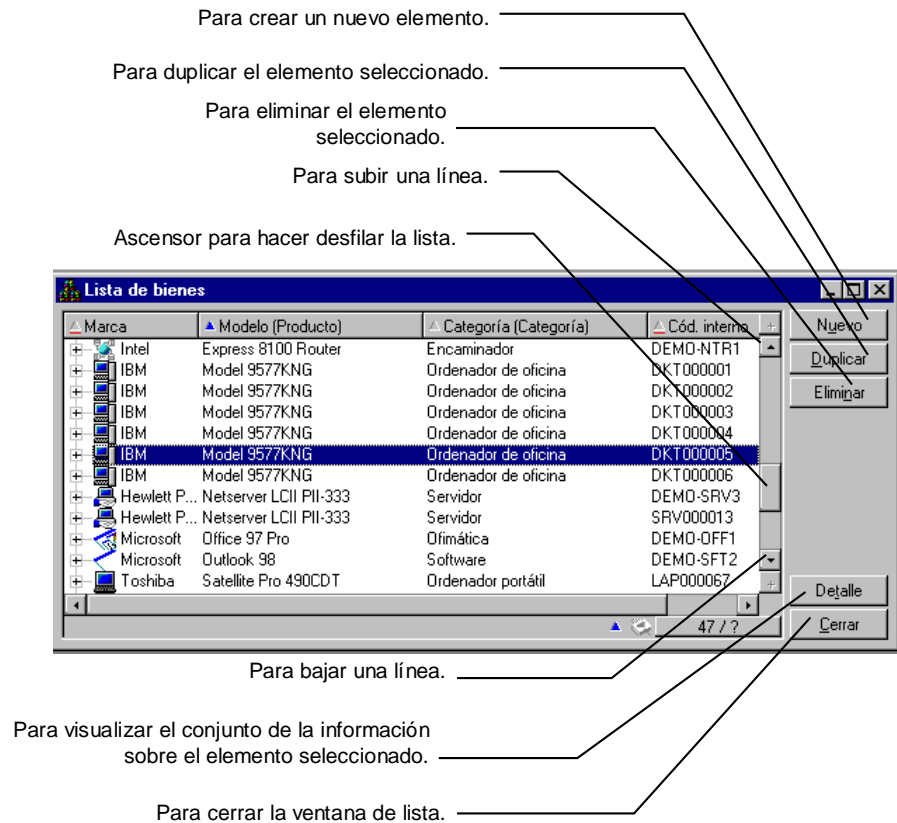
Para crear un nuevo elemento.

Para duplicar el elemento seleccionado.

Para eliminar el elemento seleccionado.

Para subir una línea.

Ascensor para hacer desfilar la lista.

Lista de bienes

| Marca | Modelo (Producto) | Categoría (Categoría) | Cód. interno |
|---|---|---|---|
| Intel | Express 8100 Router | Encaminador | DEMO-NTR1 |
| IBM | Model 9577KNG | Ordenador de oficina | DKT000001 |
| IBM | Model 9577KNG | Ordenador de oficina | DKT000002 |
| IBM | Model 9577KNG | Ordenador de oficina | DKT000003 |
| IBM | Model 9577KNG | Ordenador de oficina | DKT000004 |
| IBM | Model 9577KNG | Ordenador de oficina | DKT000005 |
| IBM | Model 9577KNG | Ordenador de oficina | DKT000006 |
| Hewlett P... | Netserver LCII PII-333 | Servidor | DEMO-SRV3 |
| Hewlett P... | Netserver LCII PII-333 | Servidor | SRV000013 |
| Microsoft | Office 97 Pro | Ofimática | DEMO-OFF1 |
| Microsoft | Outlook 98 | Software | DEMO-SFT2 |
| Toshiba | Satellite Pro 490CDT | Ordenador portátil | LAP000067 |

47 / ?

Nuevo

Duplicar

Eliminar

Detalle

Cerrar

Para bajar una línea.

Para visualizar el conjunto de la información sobre el elemento seleccionado.

Para cerrar la ventana de lista.